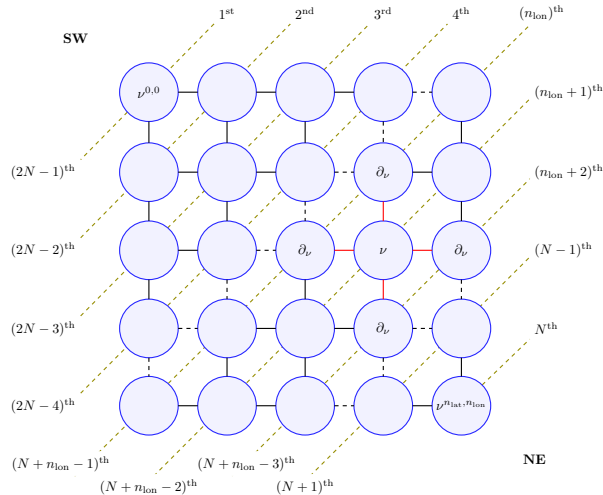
$1^{\text{st}}$ $2^{\text{nd}}$ $3^{\text{rd}}$ $4^{\text{th}}$ $(n_{\text{lon}})^{\text{th}}$

SW

$\nu^{0,0}$

$(n_{\text{lon}}+1)^{\text{th}}$

$(2N-1)^{\text{th}}$

$\partial_\nu$

$(n_{\text{lon}}+2)^{\text{th}}$

$(2N-2)^{\text{th}}$

$\partial_\nu$ $\nu$ $\partial_\nu$

$(N-1)^{\text{th}}$

$(2N-3)^{\text{th}}$

$\partial_\nu$

$N^{\text{th}}$

$(2N-4)^{\text{th}}$

$\nu^{n_{\text{lat}},n_{\text{lon}}}$

$(N+n_{\text{lon}}-1)^{\text{th}}$ $(N+n_{\text{lon}}-3)^{\text{th}}$ NE

$(N+n_{\text{lon}}-2)^{\text{th}}$ $(N+1)^{\text{th}}$